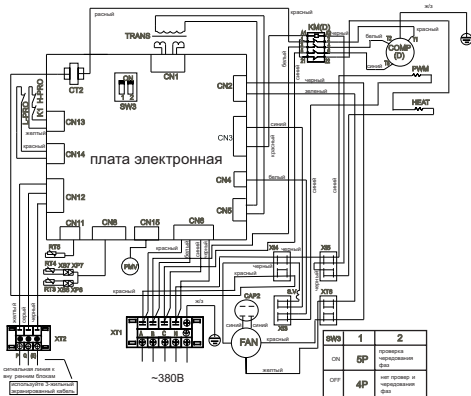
ж/з
красный
красный
TRANS
KM(D)
белый
красный
COMP (D)
T1
T2
T3
CT2
CN1
ON
SW3
черный
PWM
L-PRO
K1 H-PRO
CN2
зеленый
HEAT
желтый
CN13
белый
синий
CN3
красный
CN14
плата электронная
CN4
белый
синий
синий
CN12
CN5
CN11
CN8
CN15
CN6
RT5
X8 X7 X7
RT8 X8 X9 X9
PMV
красный
X4
черный
X5
красный
черный
красный
красный
CAP2
8.5
X6
X2
синий
красный
черный
желтый
серый
черный
XT2
XT1
ж/з
синий
синий
P
Q
E
A
B
C
N
FAN
сигнальная линия к внутренним блокам
используйте 3-жильный экранированный кабель
~380В
желтый

| SW3 | 1 | 2 |
|---|---|---|
| ON | 5P | проверка чередования фаз |
| OFF | 4P | нет провер и чередования фаз |